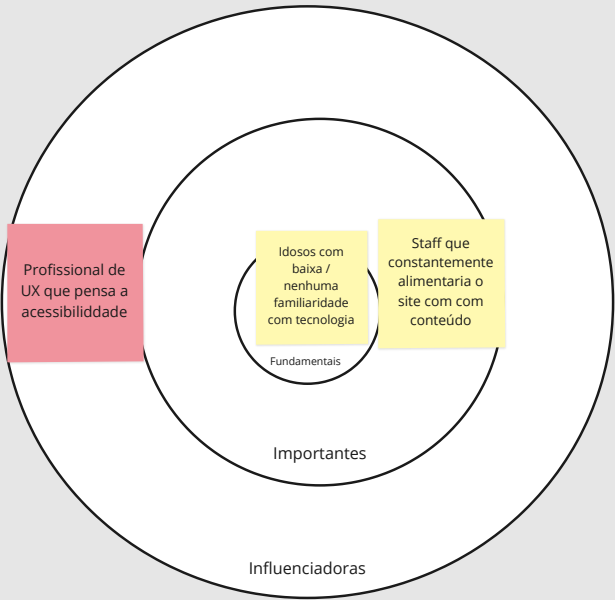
Profissional de UX que pensa a acessibilliddade

Idosos com baixa / nenhuma familiaridade com tecnologia

Staff que constantemente alimentaria o site com com conteúdo

Fundamentais

Importantes

Influenciadoras